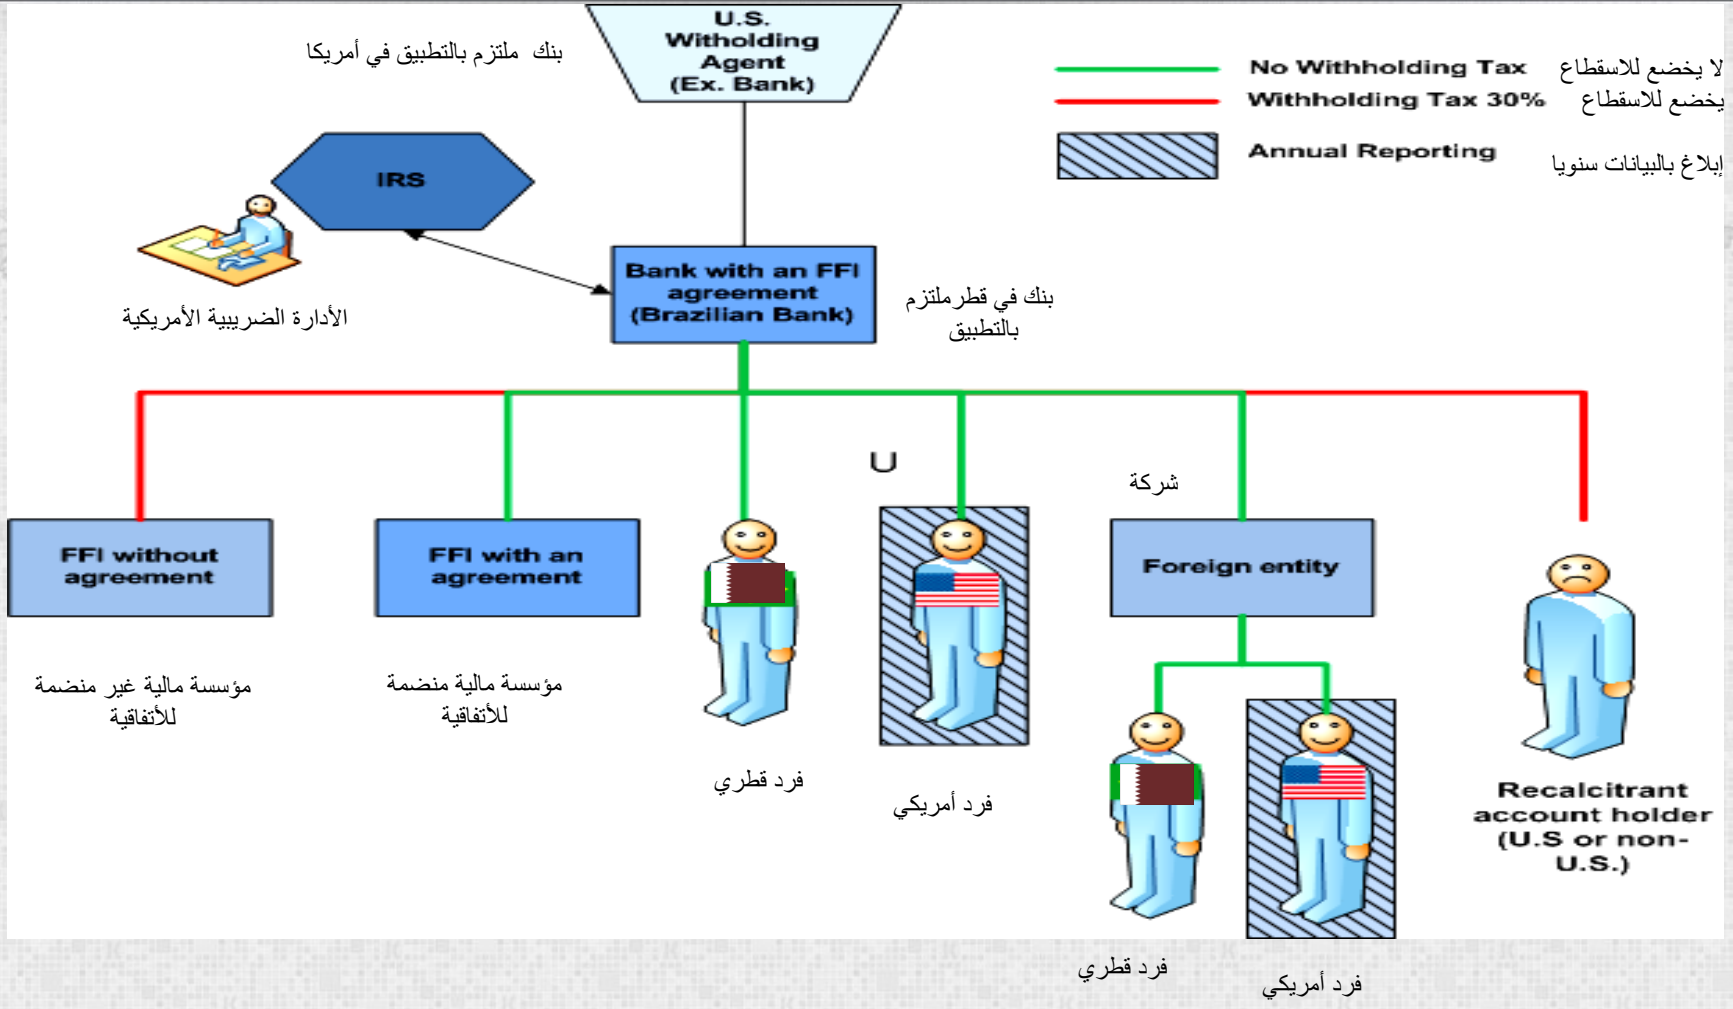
U.S. Witholding Agent (Ex. Bank)

بنك ملتزم بالتطبيق في أمريكا

No Withholding Tax لا يخضع للاسقطاع
Withholding Tax 30% يخضع للاسقطاع
Annual Reporting إبلاغ بالبيانات سنويا

IRS

الأدارة الضريبية الأمريكية

Bank with an FFI agreement (Brazilian Bank)

بنك في قطرملتزم بالتطبيق

U

شركة

FFI without agreement

مؤسسة مالية غير منضمة للأتفاقية

FFI with an agreement

مؤسسة مالية منضمة للأتفاقية

فرد قطري

فرد أمريكي

Foreign entity

Recalcitrant account holder (U.S or non-U.S.)

فرد قطري

فرد أمريكي